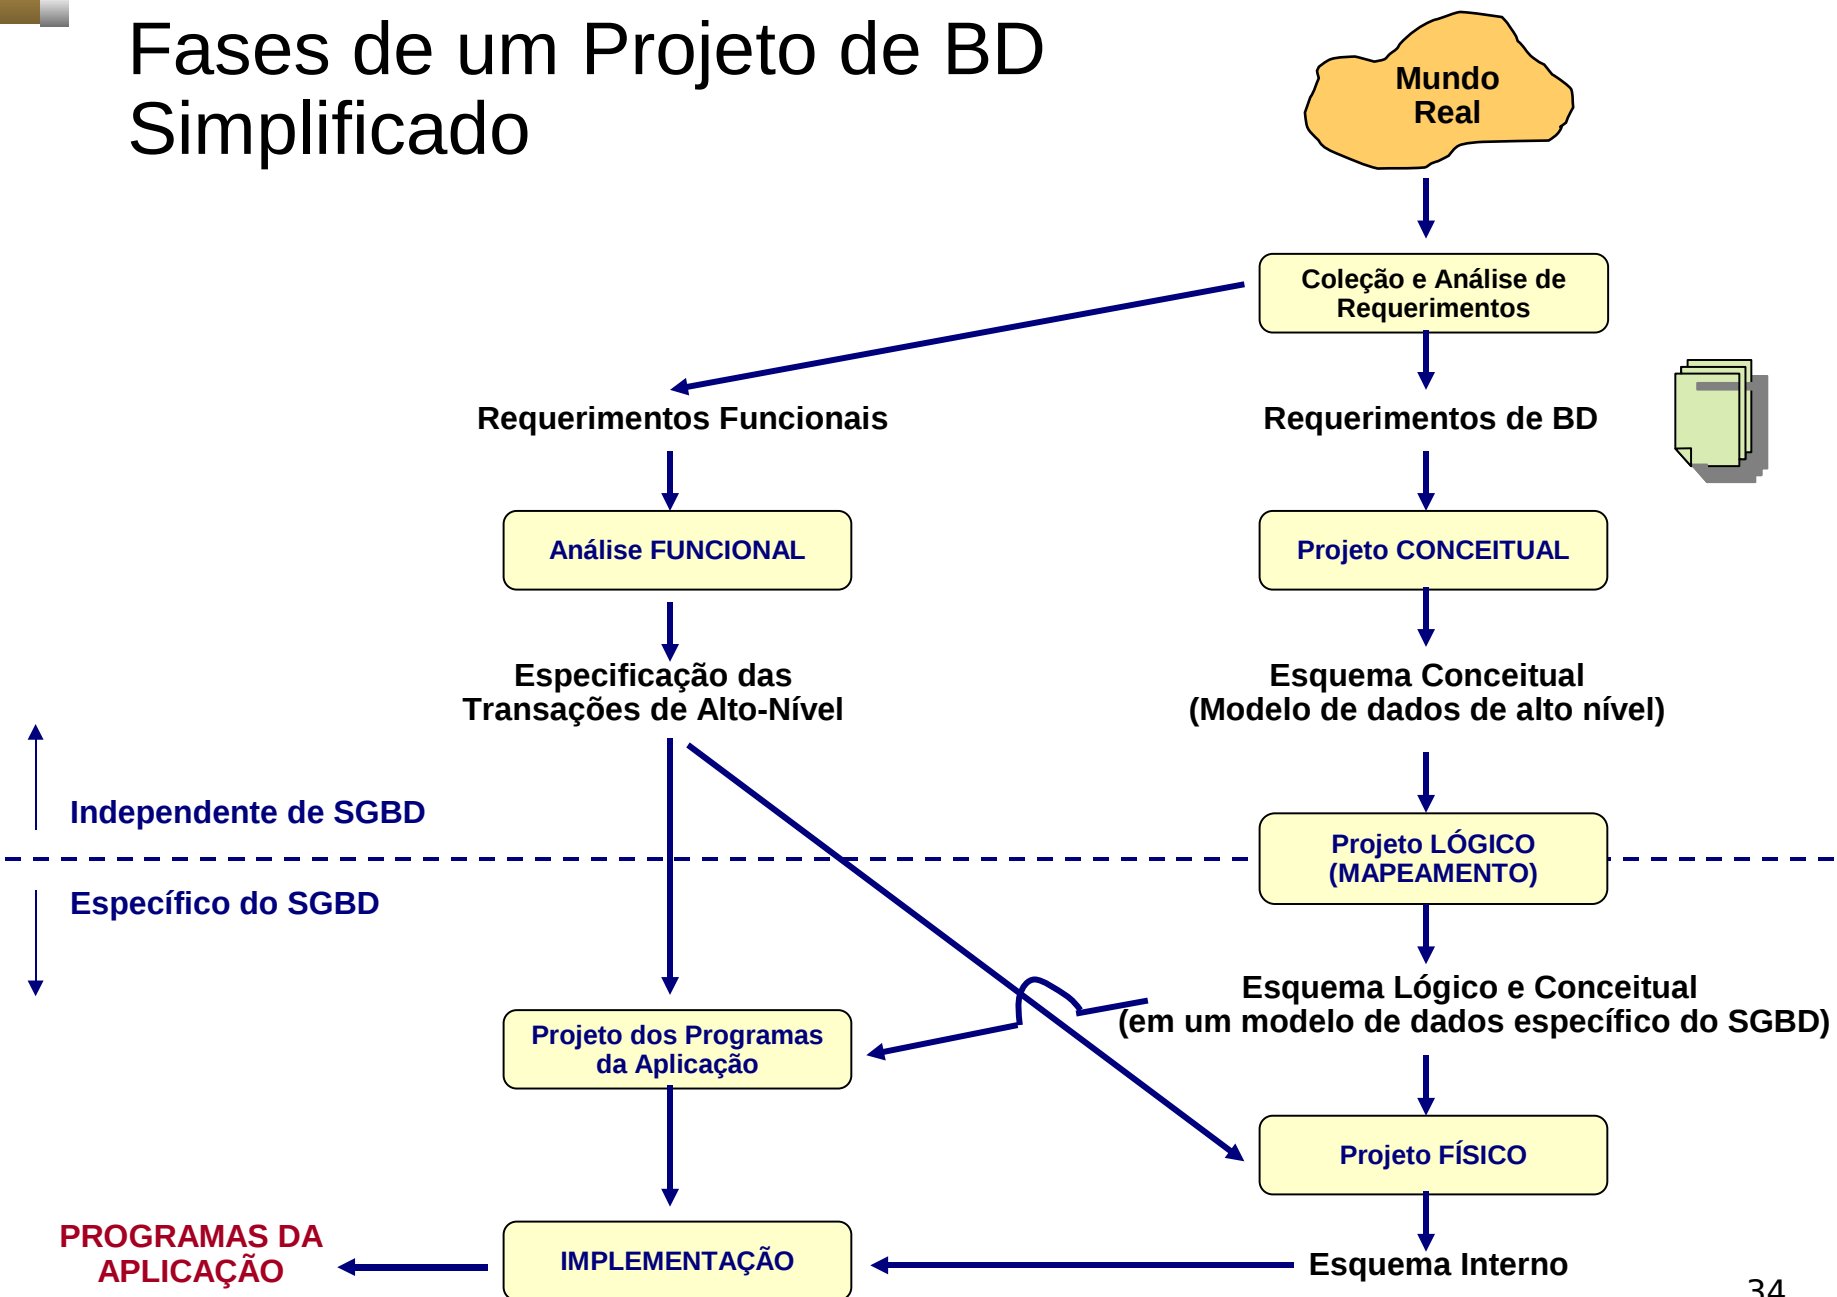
Fases de um Projeto de BD Simplificado

Mundo Real

Coleção e Análise de Requerimentos

Requerimentos Funcionais

Requerimentos de BD

Análise FUNCIONAL

Projeto CONCEITUAL

Especificação das Transações de Alto-Nível

Esquema Conceitual (Modelo de dados de alto nível)

Independente de SGBD

Específico do SGBD

Projeto LÓGICO (MAPEAMENTO)

Esquema Lógico e Conceitual (em um modelo de dados específico do SGBD)

Projeto dos Programas da Aplicação

Projeto FÍSICO

PROGRAMAS DA APLICAÇÃO

IMPLEMENTAÇÃO

Esquema Interno

34